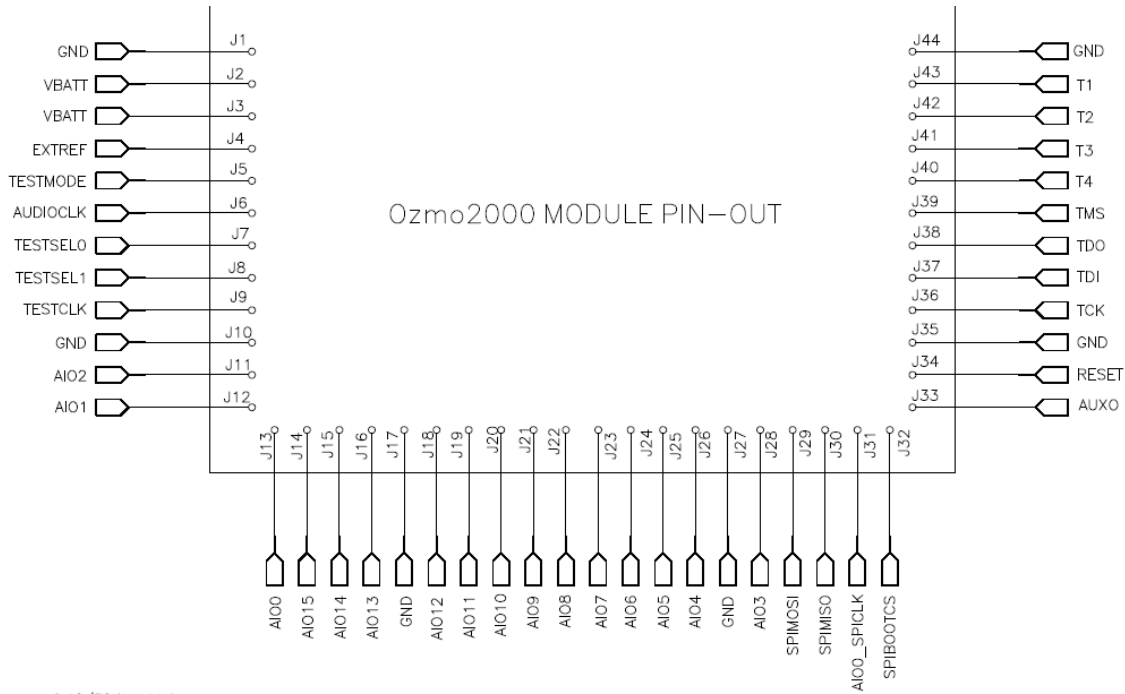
Ozmo2000 MODULE PIN-OUT

GND J1
VBATT J2
VBATT J3
EXTREF J4
TESTMODE J5
AUDIOCLK J6
TESTSEL0 J7
TESTSEL1 J8
TESTCLK J9
GND J10
AIO2 J11
AIO1 J12

J13 AIO0
J14 AIO15
J15 AIO14
J16 AIO13
J17 GND
J18 AIO12
J19 AIO11
J20 AIO10
J21 AIO9
J22 AIO8
J23 AIO7
J24 AIO6
J25 AIO5
J26 AIO4
J27 GND
J28 AIO3
J29 SPIMOSI
J30 SPIMISO
J31 AIO0_SPICLK
J32 SPIBOOTCS

J44 GND
J43 T1
J42 T2
J41 T3
J40 T4
J39 TMS
J38 TDO
J37 TDI
J36 TCK
J35 GND
J34 RESET
J33 AUXO